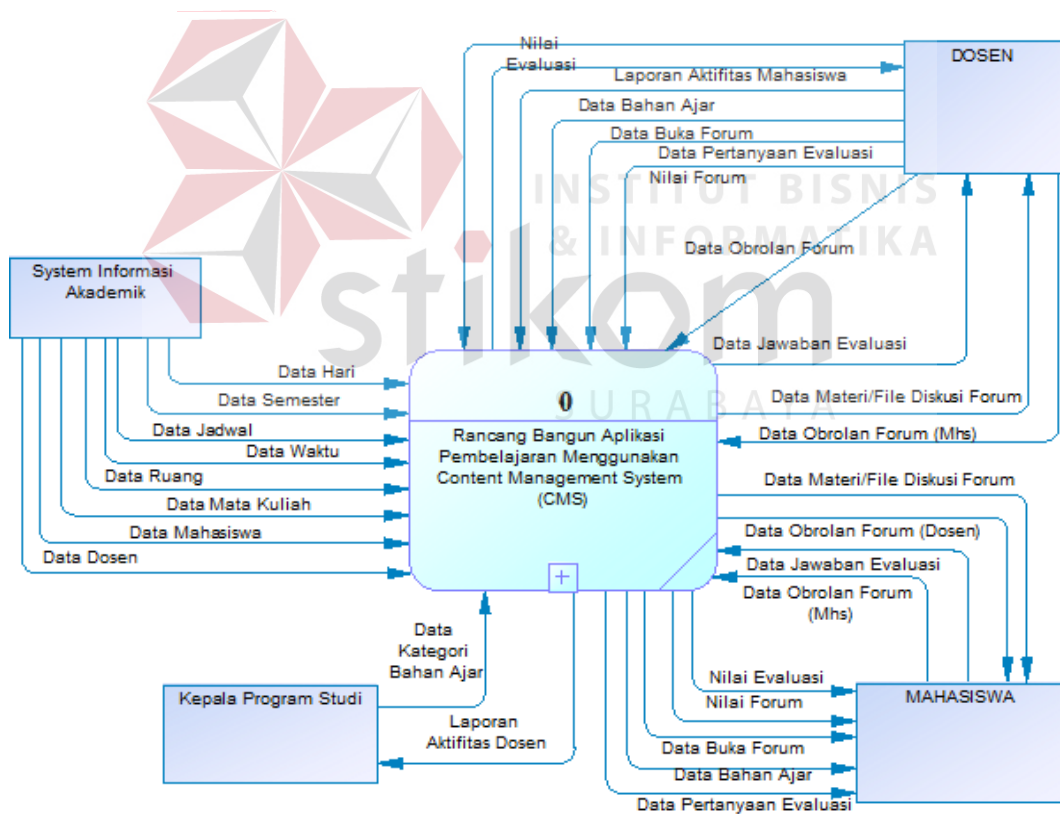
INSTITUT BISNIS
& INFORMATIKA
stikom
SURABAYA

DOSEN

Nilai Evaluasi
Laporan Aktifitas Mahasiswa
Data Bahan Ajar
Data Buka Forum
Data Pertanyaan Evaluasi
Nilai Forum
Data Obrolan Forum
Data Jawaban Evaluasi
Data Materi/File Diskusi Forum
Data Obrolan Forum (Mhs)

System Informasi Akademik

Data Hari
Data Semester
Data Jadwal
Data Waktu
Data Ruang
Data Mata Kuliah
Data Mahasiswa
Data Dosen

0
Rancang Bangun Aplikasi Pembelajaran Menggunakan Content Management System (CMS)

Data Materi/File Diskusi Forum
Data Obrolan Forum (Dosen)
Data Jawaban Evaluasi
Data Obrolan Forum (Mhs)

Data Kategori Bahan Ajar

Kepala Program Studi

Laporan Aktifitas Dosen

Nilai Evaluasi
Nilai Forum
Data Buka Forum
Data Bahan Ajar
Data Pertanyaan Evaluasi

MAHASISWA